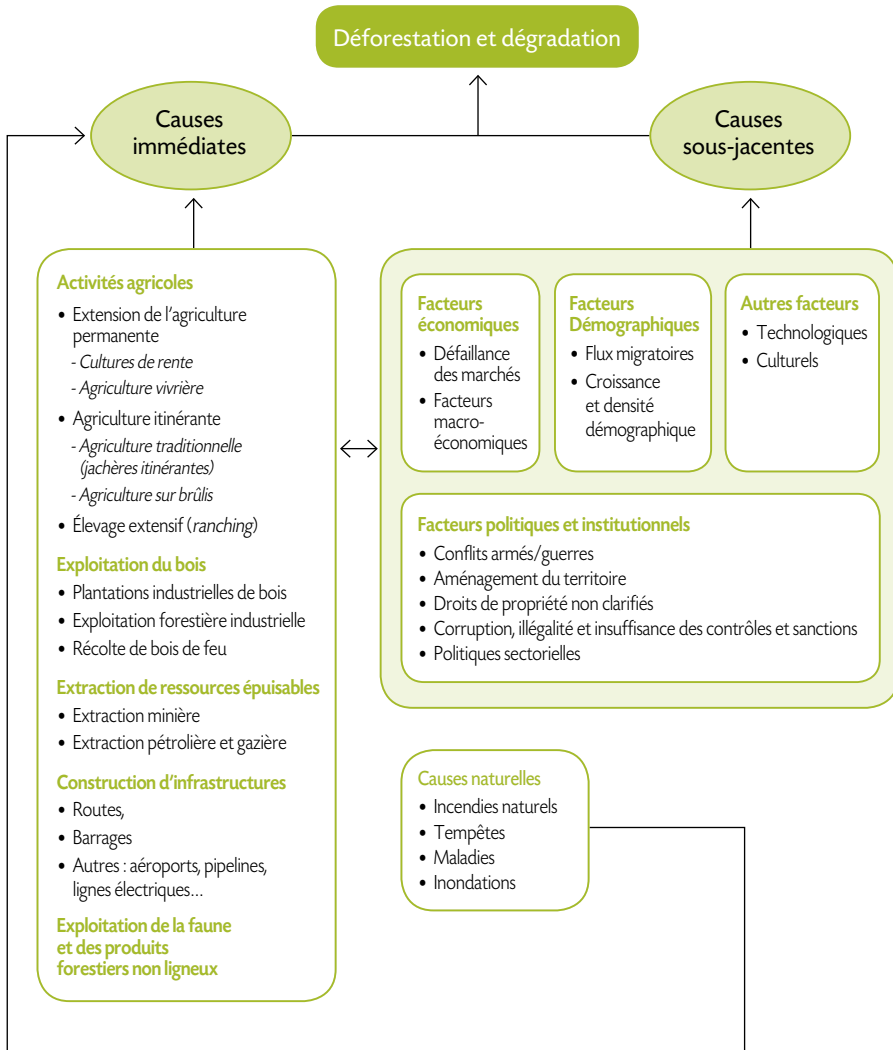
Déforestation et dégradation

Causes immédiates

Causes sous-jacentes

Activités agricoles
• Extension de l'agriculture permanente
- Cultures de rente
- Agriculture vivrière
• Agriculture itinérante
- Agriculture traditionnelle (jachères itinérantes)
- Agriculture sur brûlis
• Élevage extensif (ranching)

Exploitation du bois
• Plantations industrielles de bois
• Exploitation forestière industrielle
• Récolte de bois de feu

Extraction de ressources épuisables
• Extraction minière
• Extraction pétrolière et gazière

Construction d'infrastructures
• Routes,
• Barrages
• Autres : aéroports, pipelines, lignes électriques…

Exploitation de la faune et des produits forestiers non ligneux

Facteurs économiques
• Défaillance des marchés
• Facteurs macro-économiques

Facteurs Démographiques
• Flux migratoires
• Croissance et densité démographique

Autres facteurs
• Technologiques
• Culturels

Facteurs politiques et institutionnels
• Conflits armés/guerres
• Aménagement du territoire
• Droits de propriété non clarifiés
• Corruption, illégalité et insuffisance des contrôles et sanctions
• Politiques sectorielles

Causes naturelles
• Incendies naturels
• Tempêtes
• Maladies
• Inondations